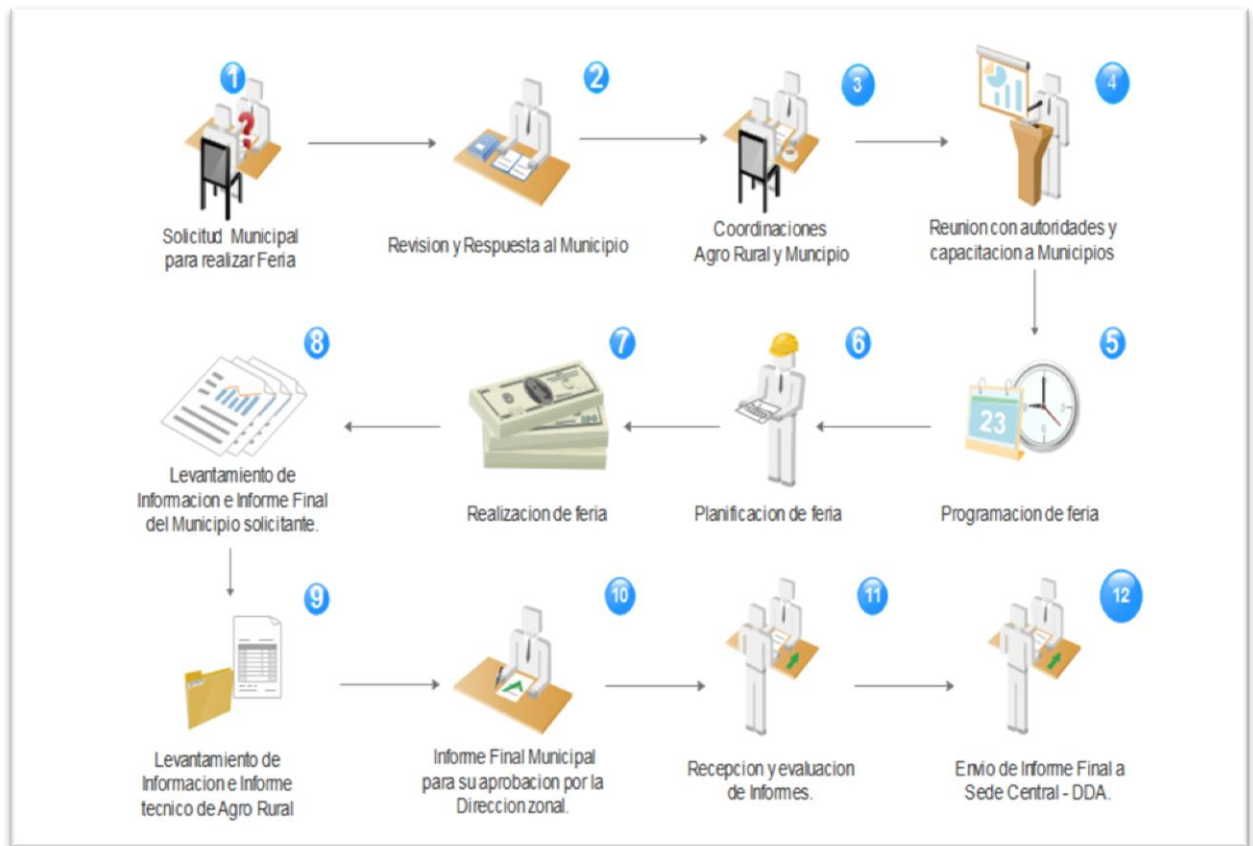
1
Solicitud Municipal para realizar Feria

2
Revision y Respuesta al Municipio

3
Coordinaciones Agro Rural y Muncipio

4
Reunion con autoridades y capacitacion a Municipios

5
23
Programacion de feria

6
Planificacion de feria

7
Realizacion de feria

8
Levantamiento de Informacion e Informe Final del Municipio solicitante.

9
Levantamiento de Informacion e Informe tecnico de Agro Rural

10
Informe Final Municipal para su aprobacion por la Direccion zonal.

11
Recepcion y evaluacion de Informes.

12
Envio de Informe Final a Sede Central - DDA.